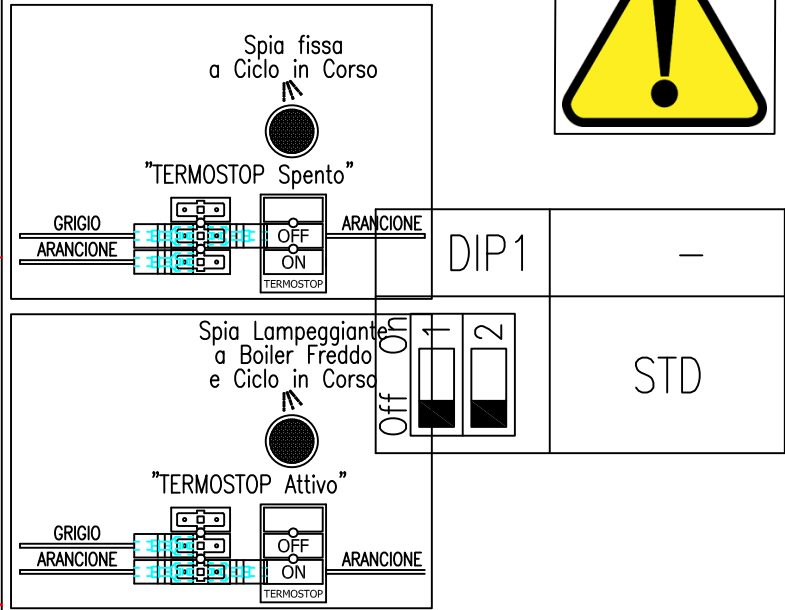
Spia fissa
a Ciclo in Corso

"TERMOSTOP Spento"

GRIGIO
ARANCIONE
OFF
ON
TERMOSTOP
ARANCIONE

| DIP1 | – |
|---|---|
| On Off 1 2 | STD |

Spia Lampeggiante
a Boiler Freddo
e Ciclo in Corso

"TERMOSTOP Attivo"

GRIGIO
ARANCIONE
OFF
ON
TERMOSTOP
ARANCIONE